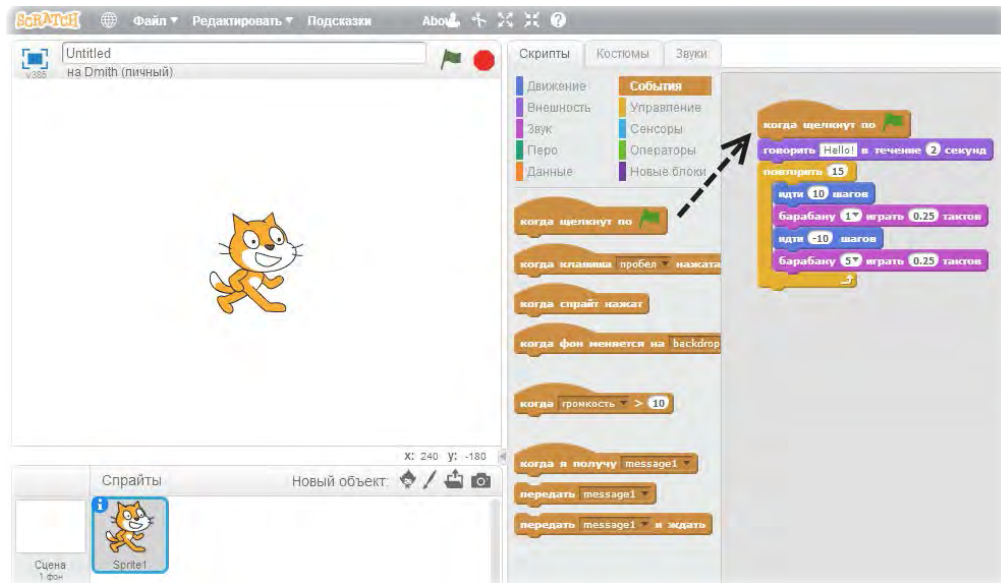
SCRATCH Файл ▾ Редактировать ▾ Подсказки About

Untitled
на Dmith (личный)
v395

Скрипты Костюмы Звуки

Движение
Внешность
Звук
Перо
Данные
События
Управление
Сенсоры
Операторы
Новые блоки

когда щелкнут по
когда клавиша пробел нажата
когда спрайт нажат
когда фон меняется на backdrop
когда громкость > 10
когда я получу message1
передать message1
передать message1 и ждать

когда щелкнут по
говорить Hello! в течение 2 секунд
повторить 15
идти 10 шагов
барабану 1 играть 0.25 тактов
идти -10 шагов
барабану 5 играть 0.25 тактов

x: 240 y: -180

Спрайты
Новый объект:
Сцена
1 фон
Sprite1